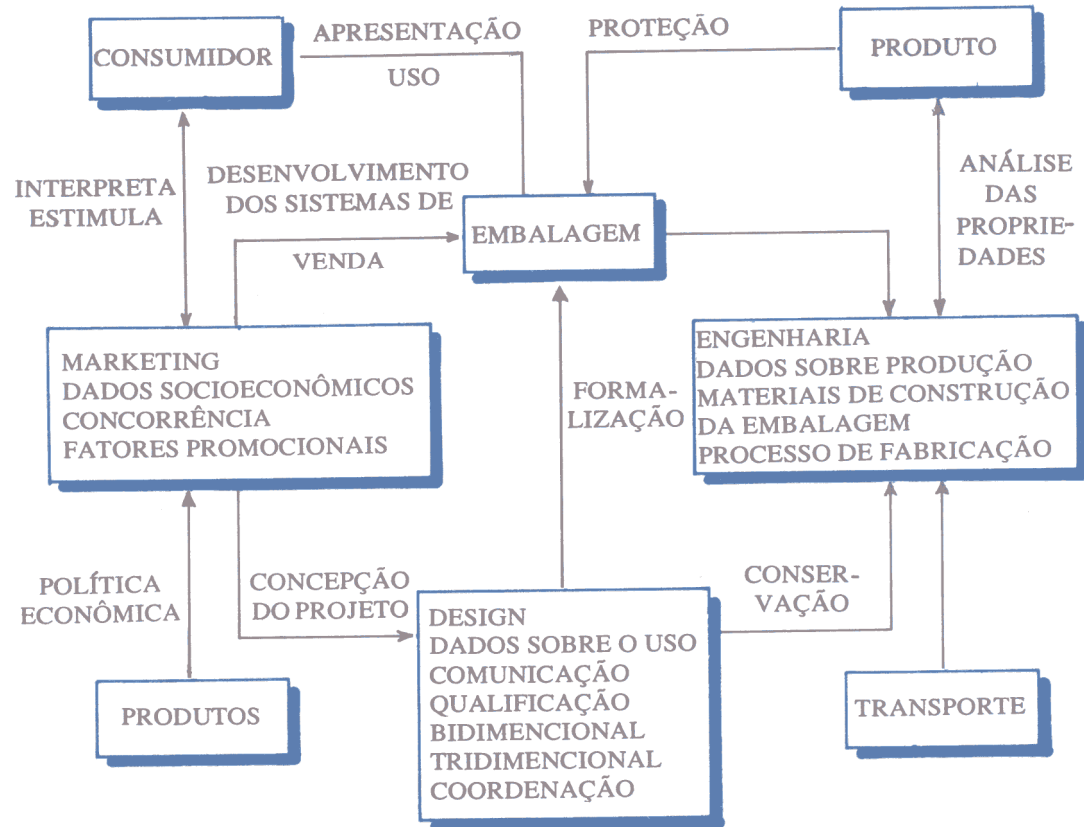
CONSUMIDOR

APRESENTAÇÃO

USO

PROTEÇÃO

PRODUTO

INTERPRETA
ESTIMULA

DESENVOLVIMENTO
DOS SISTEMAS DE

EMBALAGEM

ANÁLISE
DAS
PROPRIEDADES

VENDA

MARKETING
DADOS SOCIOECONÔMICOS
CONCORRÊNCIA
FATORES PROMOCIONAIS

FORMALIZAÇÃO

ENGENHARIA
DADOS SOBRE PRODUÇÃO
MATERIAIS DE CONSTRUÇÃO
DA EMBALAGEM
PROCESSO DE FABRICAÇÃO

POLÍTICA
ECONÔMICA

CONCEPÇÃO
DO PROJETO

CONSERVAÇÃO

DESIGN
DADOS SOBRE O USO
COMUNICAÇÃO
QUALIFICAÇÃO
BIDIMENCIONAL
TRIDIMENCIONAL
COORDENAÇÃO

PRODUTOS

TRANSPORTE